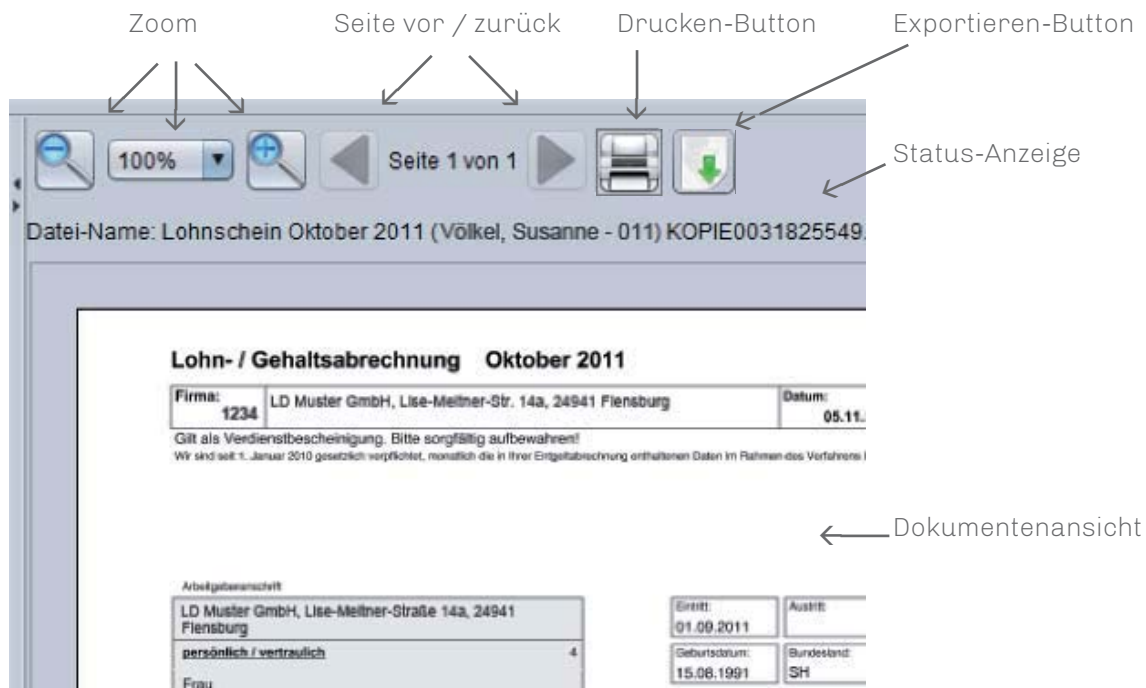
Zoom

Seite vor / zurück

Drucken-Button

Exportieren-Button

100%

Seite 1 von 1

Status-Anzeige

Datei-Name: Lohnschein Oktober 2011 (Völkel, Susanne - 011) KOPIE0031825549.

Lohn- / Gehaltsabrechnung Oktober 2011

| Firma: 1234 | LD Muster GmbH, Lise-Meitner-Str. 14a, 24941 Flensburg | Datum: 05.11.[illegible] |
|---|---|---|

Gilt als Verdienstbescheinigung. Bitte sorgfältig aufbewahren!

Wir sind seit 1. Januar 2010 gesetzlich verpflichtet, monatlich die in Ihrer Entgeltabrechnung enthaltenen Daten im Rahmen des Verfahrens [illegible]

Dokumentenansicht

Arbeitgeberanschrift

LD Muster GmbH, Lise-Meitner-Straße 14a, 24941 Flensburg

persönlich / vertraulich 4

Frau

| Eintritt: 01.09.2011 | Austritt: |
|---|---|
| Geburtsdatum: 15.08.1991 | Bundesland: SH |